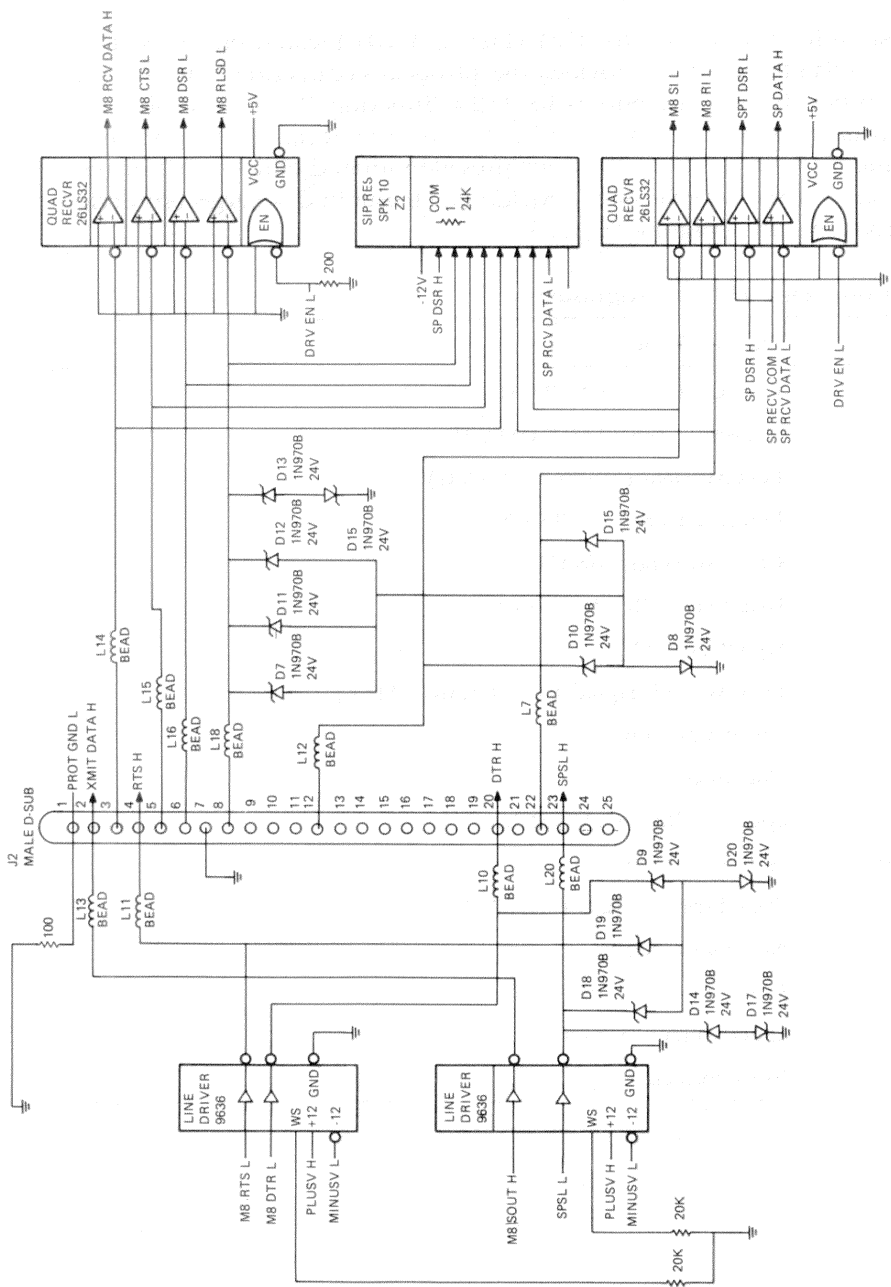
M8 RCV DATA H
M8 CTS L
M8 DSR L
M8 RLSD L
+5V
QUAD RECVR 26LS32
VCC
GND
EN
200
DRV EN L

SIP RES SPK 10 Z2
COM 1
24K
-12V
SP DSR H
SP RCV DATA L

M8 SI L
M8 RI L
SPT DSR L
SP DATA H
+5V
QUAD RECVR 26LS32
VCC
GND
EN
SP DSR H
SP RECV COM L
SP RCV DATA L
DRV EN L

D13 1N970B 24V
D12 1N970B 24V
D15 1N970B 24V
D11 1N970B 24V
D7 1N970B 24V
D15 1N970B 24V
D10 1N970B 24V
D8 1N970B 24V

L14 BEAD
L15 BEAD
L16 BEAD
L18 BEAD
L12 BEAD
L7 BEAD

J2 MALE D-SUB
1 PROT GND L
2 XMIT DATA H
3
4 RTS H
5
6
7
8
9
10
11
12
13
14
15
16
17
18
19
20 DTR H
21
22
23 SPSL H
24
25

100
L13 BEAD
L11 BEAD
L10 BEAD
L20 BEAD
D9 1N970B 24V
D20 1N970B 24V
D19 1N970B
D18 1N970B 24V
D14 1N970B 24V
D17 1N970B 24V

LINE DRIVER 9636
WS
+12
GND
-12
M8 RTS L
M8 DTR L
PLUSV H
MINUSV L

LINE DRIVER 9636
WS
+12
GND
-12
M8 SOUT H
SPSL L
PLUSV H
MINUSV L
20K
20K